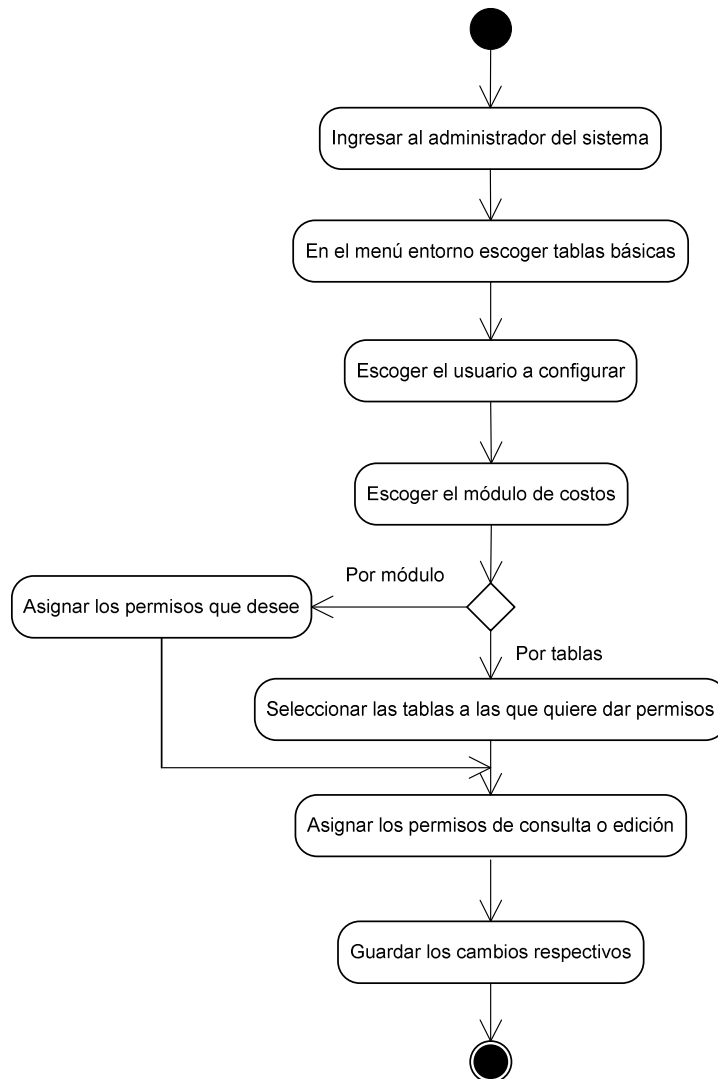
Ingresar al administrador del sistema

En el menú entorno escoger tablas básicas

Escoger el usuario a configurar

Escoger el módulo de costos

Por módulo

Asignar los permisos que desee

Por tablas

Seleccionar las tablas a las que quiere dar permisos

Asignar los permisos de consulta o edición

Guardar los cambios respectivos